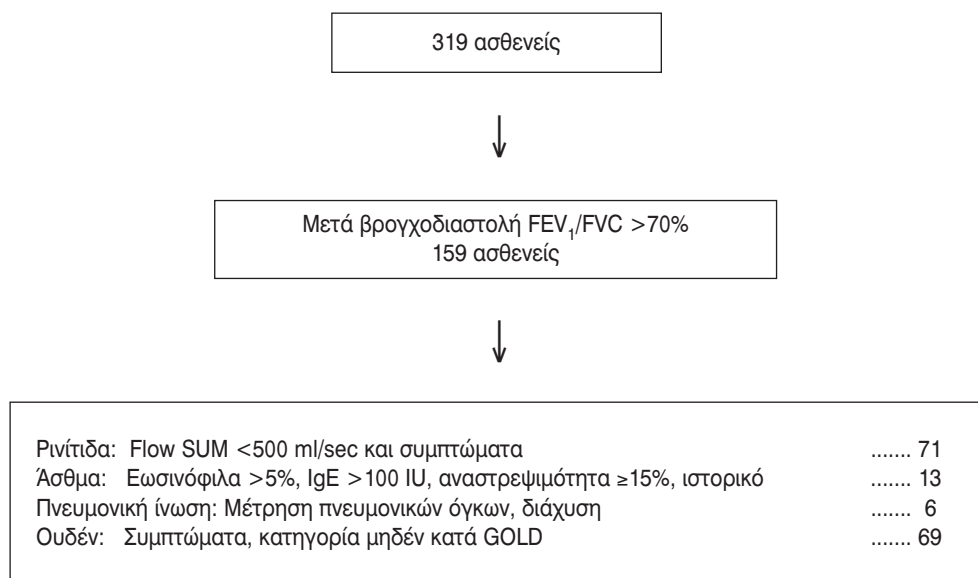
319 ασθενείς

Μετά βρογχοδιαστολή $FEV_1$/FVC >70%
159 ασθενείς

Ρινίτιδα: Flow SUM <500 ml/sec και συμπτώματα ....... 71
Άσθμα: Εωσινόφιλα >5%, IgE >100 IU, αναστρεψιμότητα ≥15%, ιστορικό ....... 13
Πνευμονική ίνωση: Μέτρηση πνευμονικών όγκων, διάχυση ....... 6
Ουδέν: Συμπτώματα, κατηγορία μηδέν κατά GOLD ....... 69